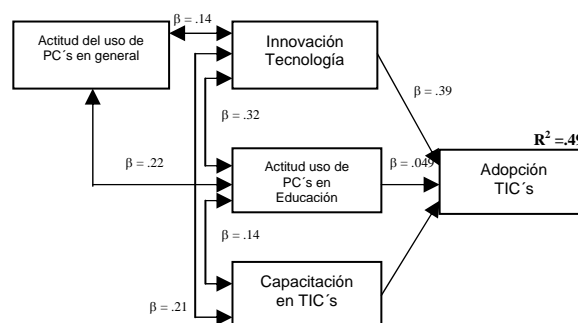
Actitud del uso de PC´s en general

$\beta$ = .14

Innovación Tecnología

$\beta$ = .39

$\beta$ = .32

$R^2$ =.49

$\beta$ = .22

Actitud uso de PC´s en Educación

$\beta$ = .049

Adopción TIC´s

$\beta$ = .14

Capacitación en TIC´s

$\beta$ = .21